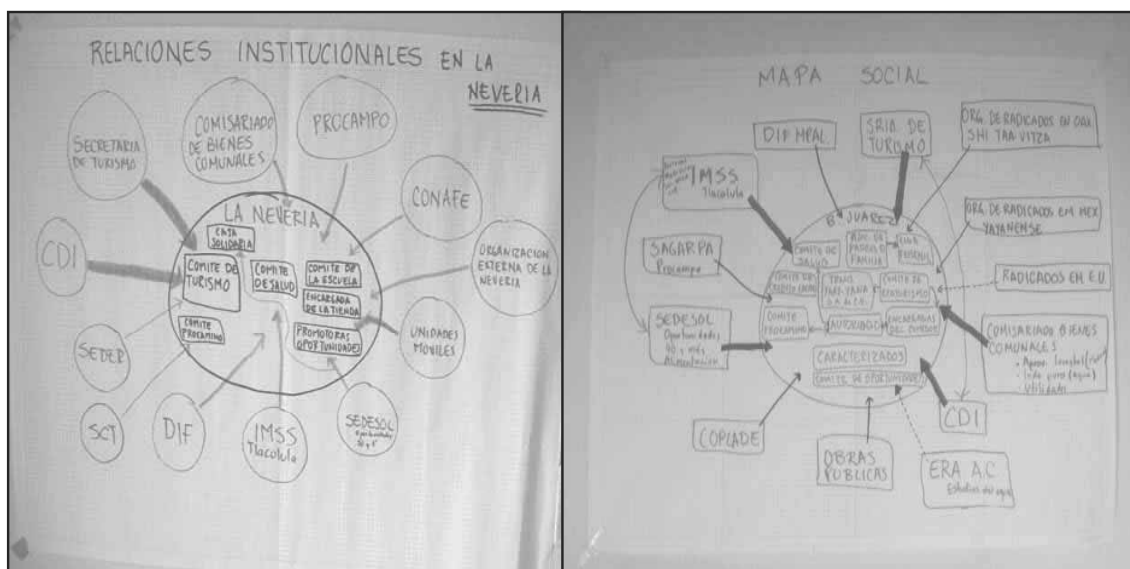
RELACIONES INSTITUCIONALES EN LA NEVERIA

SECRETARIA DE TURISMO

COMISARIADO DE BIENES COMUNALES

PROCAMPO

CONAFE

LA NEVERIA

CASA SOLIDARIA

CDI

COMITE DE TURISMO

COMITE DE SALUD

COMITE DE LA ESCUELA

ENCARGADA DE LA TIENDA

ORGANIZACION EXTERNA DE LA NEVERIA

COMITE PROCAMPO

PROMOTORAS OPORTUNIDADES

SEDER

UNIDADES MOVILES

SCT

DIF

IMSS Tlacolula

SEDESOL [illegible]

MAPA SOCIAL

DIF MPAL

SRIA DE TURISMO

ORG. DE RADICADOS EN OAX SHI TAA VITZA

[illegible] IMSS Tlacolula

Bº JUAREZ

COMITE DE SALUD

ASOC. DE PADRES DE FAMILIA

LIGA DE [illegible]

ORG. DE RADICADOS EN MEX YAYANENSE

SAGARPA Procampo

COMITE DE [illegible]

TRANS. PARA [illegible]

COMITE DE ECOTURISMO

RADICADOS EN E.U.

SEDESOL Oportunidades 70 y más Alimentación

COMITE PROCAMPO

AUTORIDAD

ENCARGADAS DEL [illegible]

COMISARIADO BIENES COMUNALES
- Apoyo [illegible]
- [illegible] (agua)
- Utilidades

CARACTERIZADOS

COMITE DE OPORTUNIDADES

CDI

COPLADE

OBRAS PUBLICAS

ERA A.C Estudios del agua